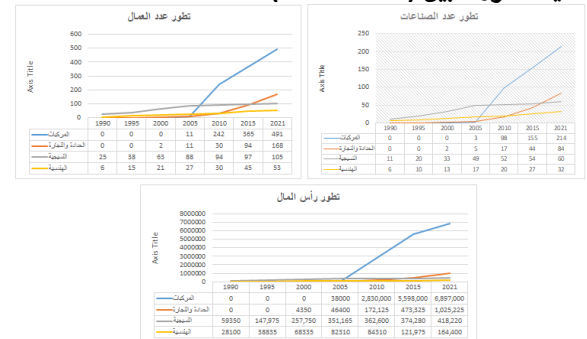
تطور عدد العمال

600
500
400
300
200
100
0

Axis Title

| | 1990 | 1995 | 2000 | 2005 | 2010 | 2015 | 2021 |
|---|---|---|---|---|---|---|---|
| المركبات | 0 | 0 | 0 | 11 | 242 | 365 | 491 |
| الحدادة والنجارة | 0 | 0 | 2 | 11 | 30 | 94 | 168 |
| النسيجية | 25 | 38 | 63 | 88 | 94 | 97 | 105 |
| الهندسية | 6 | 15 | 21 | 27 | 30 | 45 | 53 |

تطور عدد الصناعات

250
200
150
100
50
0

Axis Title

| | 1990 | 1995 | 2000 | 2005 | 2010 | 2015 | 2021 |
|---|---|---|---|---|---|---|---|
| المركبات | 0 | 0 | 0 | 3 | 98 | 155 | 214 |
| الحدادة والنجارة | 0 | 0 | 2 | 5 | 17 | 44 | 84 |
| النسيجية | 11 | 20 | 33 | 49 | 52 | 54 | 60 |
| الهندسية | 6 | 10 | 13 | 17 | 20 | 27 | 32 |

تطور رأس المال

8000000
7000000
6000000
5000000
4000000
3000000
2000000
1000000
0

Axis Title

| | 1990 | 1995 | 2000 | 2005 | 2010 | 2015 | 2021 |
|---|---|---|---|---|---|---|---|
| المركبات | 0 | 0 | 0 | 38000 | 2,830,000 | 5,598,000 | 6,897,000 |
| الحدادة والنجارة | 0 | 0 | 4350 | 46400 | 172,125 | 473,525 | 1,025,225 |
| النسيجية | 59350 | 147,975 | 257,750 | 351,165 | 362,600 | 374,280 | 418,220 |
| الهندسية | 28100 | 38835 | 68535 | 82510 | 84510 | 121,975 | 164,400 |